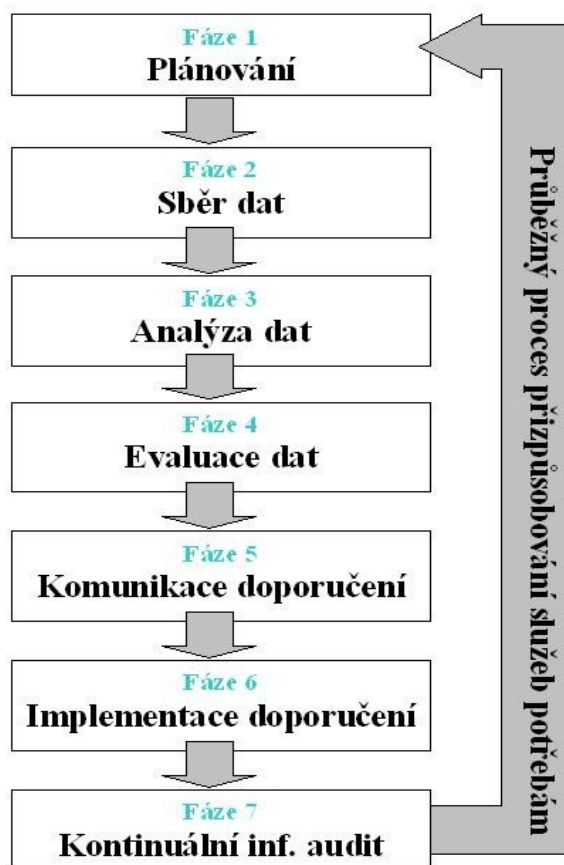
Fáze 1
Plánování

Fáze 2
Sběr dat

Fáze 3
Analýza dat

Fáze 4
Evaluace dat

Fáze 5
Komunikace doporučení

Fáze 6
Implementace doporučení

Fáze 7
Kontinuální inf. audit

Průběžný proces přizpůsobování služeb potřebám